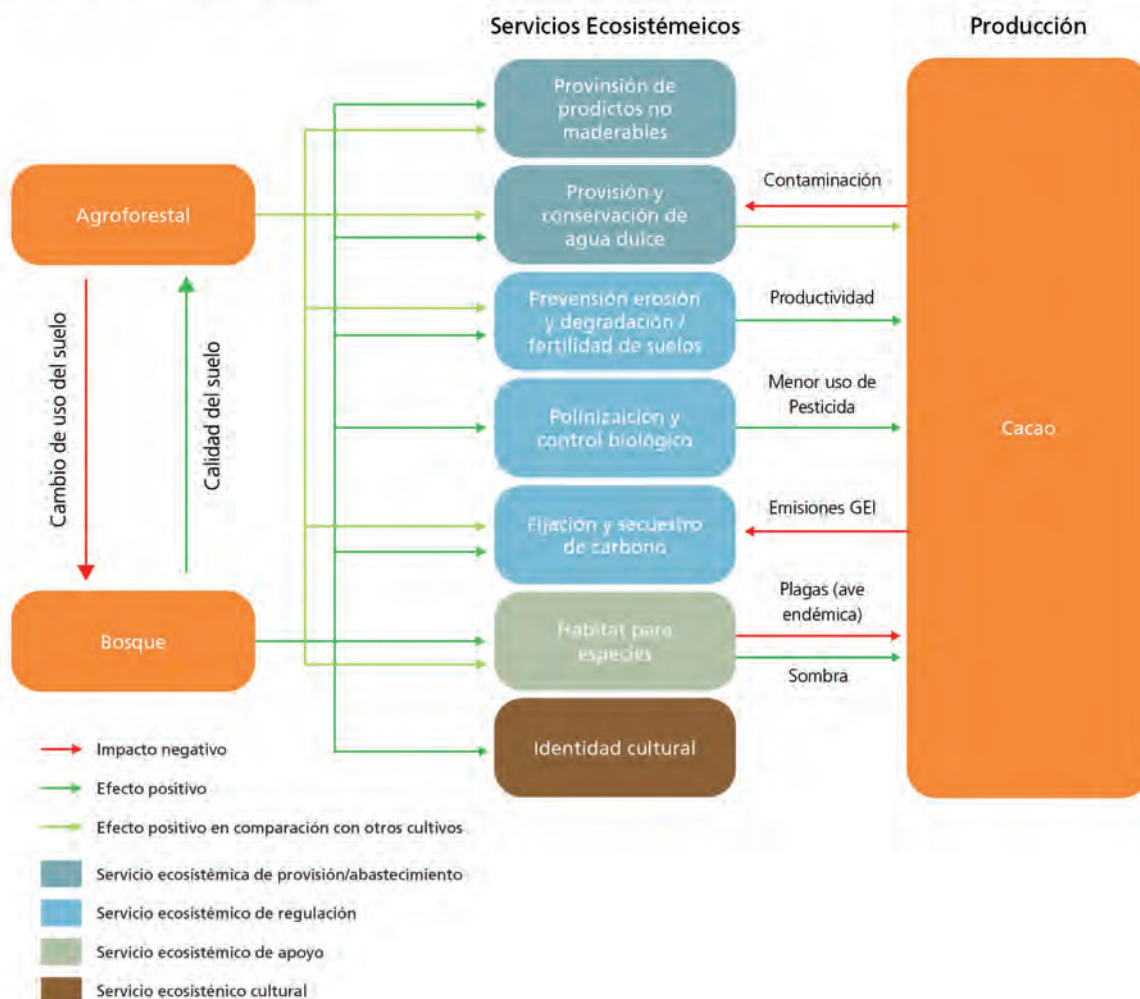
Servicios Ecosistémeicos

Producción

Agroforestal

Cambio de uso del suelo

Calidad del suelo

Bosque

Provinsión de prodictos no maderables

Provisión y conservación de agua dulce

Prevensión erosión y degradación / fertilidad de suelos

Polinizaicion y control biológico

Fijación y secuestro de carbono

Habitat para especies

Identidad cultural

Contaminación

Productividad

Menor uso de Pesticida

Emisiones GEI

Plagas (ave endémica)

Sombra

Cacao

Impacto negativo

Efecto positivo

Efecto positivo en comparación con otros cultivos

Servicio ecosistémica de provisión/abastecimiento

Servicio ecosistémico de regulación

Servicio ecosistémico de apoyo

Servicio ecosisténico cultural